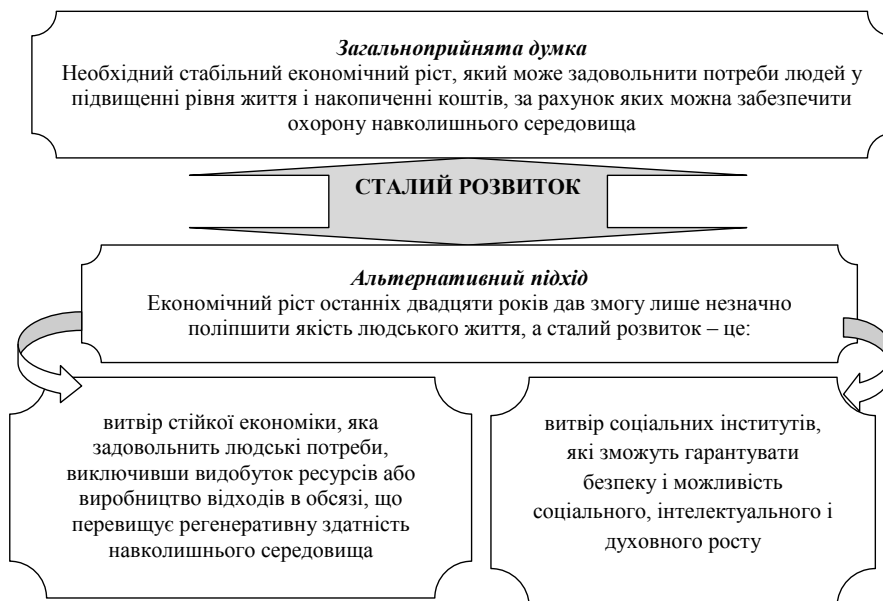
*Загальноприйнята думка*
Необхідний стабільний економічний ріст, який може задовольнити потреби людей у підвищенні рівня життя і накопиченні коштів, за рахунок яких можна забезпечити охорону навколишнього середовища

СТАЛИЙ РОЗВИТОК

*Альтернативний підхід*
Економічний ріст останніх двадцяти років дав змогу лише незначно поліпшити якість людського життя, а сталий розвиток – це:

витвір стійкої економіки, яка задовольнить людські потреби, виключивши видобуток ресурсів або виробництво відходів в обсязі, що перевищує регенеративну здатність навколишнього середовища

витвір соціальних інститутів, які зможуть гарантувати безпеку і можливість соціального, інтелектуального і духовного росту